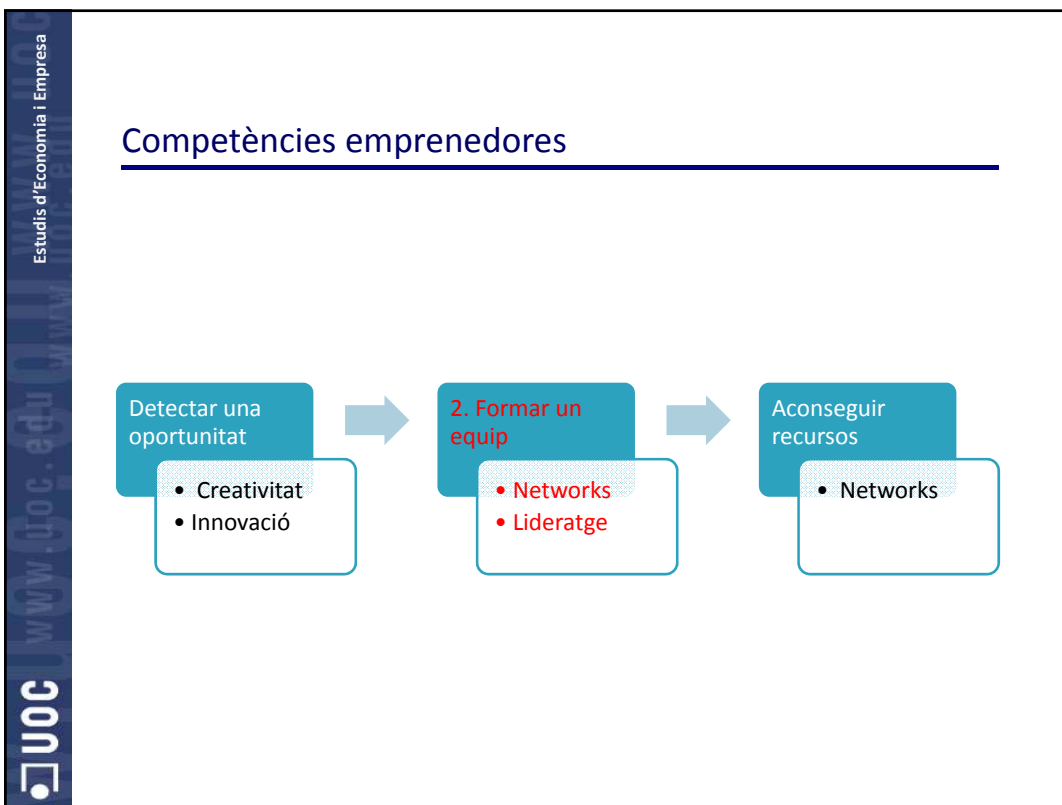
Estudis d'Economia i Empresa

www.uoc.edu

UOC

Competències emprenedores

Detectar una oportunitat

• Creativitat
• Innovació

2. Formar un equip

• Networks
• Lideratge

Aconseguir recursos

• Networks